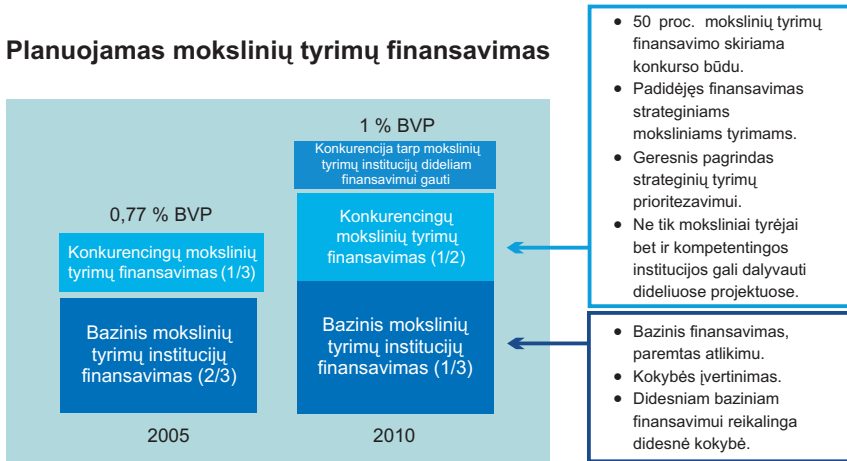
Planuojamas mokslinių tyrimų finansavimas

0,77 % BVP

Konkurencingų mokslinių tyrimų finansavimas (1/3)

Bazinis mokslinių tyrimų institucijų finansavimas (2/3)

2005

1 % BVP

Konkurencija tarp mokslinių tyrimų institucijų dideliam finansavimui gauti

Konkurencingų mokslinių tyrimų finansavimas (1/2)

Bazinis mokslinių tyrimų institucijų finansavimas (1/3)

2010

- 50 proc. mokslinių tyrimų finansavimo skiriama konkurso būdu.
- Padidėjęs finansavimas strateginiams moksliniams tyrimams.
- Geresnis pagrindas strateginių tyrimų prioritezavimui.
- Ne tik moksliniai tyrėjai bet ir kompetentingos institucijos gali dalyvauti dideliuose projektuose.

- Bazinis finansavimas, paremtas atlikimu.
- Kokybės įvertinimas.
- Didesniam baziniam finansavimui reikalinga didesnė kokybė.